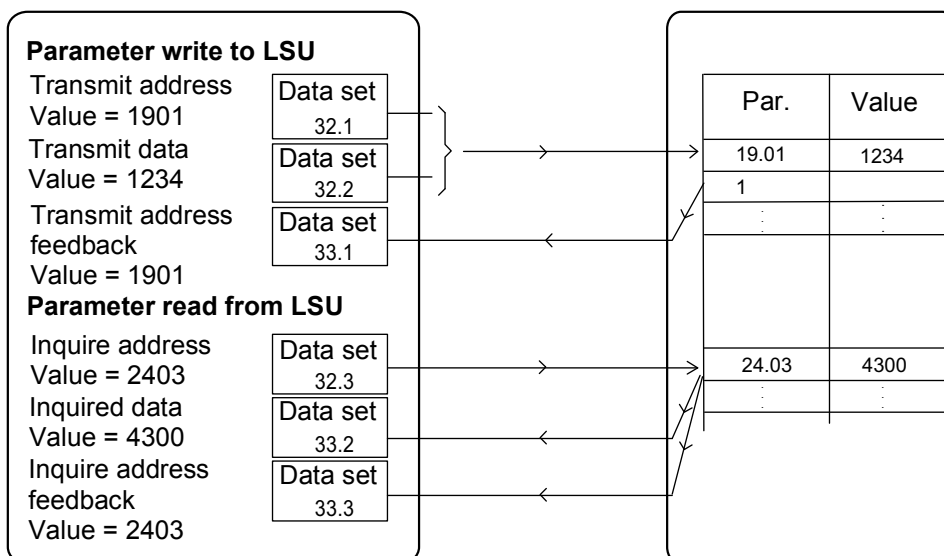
**Parameter write to LSU**

Transmit address
Value = 1901
Data set
32.1

Transmit data
Value = 1234
Data set
32.2

Transmit address feedback
Value = 1901
Data set
33.1

**Parameter read from LSU**

Inquire address
Value = 2403
Data set
32.3

Inquired data
Value = 4300
Data set
33.2

Inquire address feedback
Value = 2403
Data set
33.3

| Par. | Value |
|---|---|
| 19.01 | 1234 |
| 1 | |
| ⋮ | ⋮ |
| 24.03 | 4300 |
| ⋮ | ⋮ |